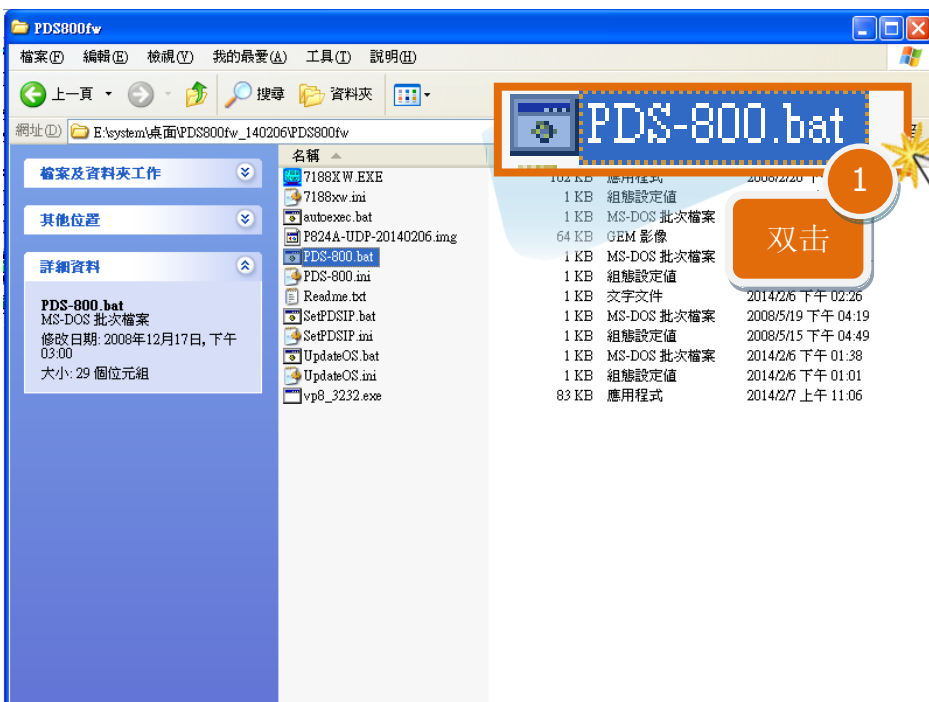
PDS800fw

檔案(F) 編輯(E) 檢視(V) 我的最愛(A) 工具(T) 說明(H)

上一頁 搜尋 資料夾

網址(D) E:\system\桌面\PDS800fw_140206\PDS800fw

PDS-800.bat

1

双击

檔案及資料夾工作

其他位置

詳細資料

PDS-800.bat
MS-DOS 批次檔案
修改日期: 2008年12月17日, 下午 03:00
大小: 29 個位元組

| 名稱 | | | |
|---|---|---|---|
| 7188XW.EXE | 102 KB | 應用程式 | 2008/2/26 下 |
| 7188xw.ini | 1 KB | 組態設定值 | |
| autoexec.bat | 1 KB | MS-DOS 批次檔案 | |
| P824A-UDP-20140206.img | 64 KB | GEM 影像 | |
| PDS-800.bat | 1 KB | MS-DOS 批次檔案 | |
| PDS-800.ini | 1 KB | 組態設定值 | |
| Readme.txt | 1 KB | 文字文件 | 2014/2/6 下午 02:26 |
| SetPDSIP.bat | 1 KB | MS-DOS 批次檔案 | 2008/5/19 下午 04:19 |
| SetPDSIP.ini | 1 KB | 組態設定值 | 2008/5/15 下午 04:49 |
| UpdateOS.bat | 1 KB | MS-DOS 批次檔案 | 2014/2/6 下午 01:38 |
| UpdateOS.ini | 1 KB | 組態設定值 | 2014/2/6 下午 01:01 |
| vp8_3232.exe | 83 KB | 應用程式 | 2014/2/7 上午 11:06 |